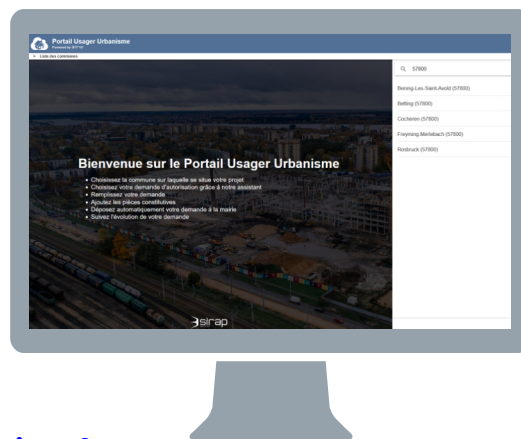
Portail Usager Urbanisme
Powered by SIRAP

Liste des communes

57800

Bening-Les-Saint-Avold (57800)

Betting (57800)

Cocheren (57800)

Freyming-Merlebach (57800)

Rosbruck (57800)

Bienvenue sur le Portail Usager Urbanisme

• Choisissez la commune sur laquelle se situe votre projet
• Choisissez votre demande d'autorisation grâce à notre assistant
• Remplissez votre demande
• Ajoutez les pièces constitutives
• Déposez automatiquement votre demande à la mairie
• Suivez l'évolution de votre demande

sirap